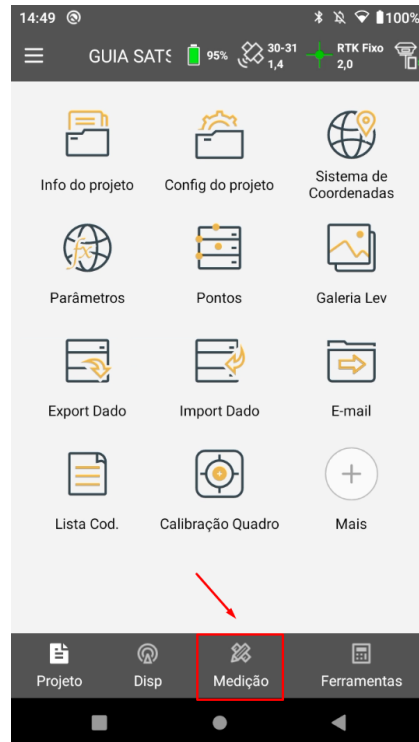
14:49

100%

GUIA SATS 95% 30-31 1,4 RTK Fixo 2,0

Info do projeto

Config do projeto

Sistema de Coordenadas

Parâmetros

Pontos

Galeria Lev

Export Dado

Import Dado

E-mail

Lista Cod.

Calibração Quadro

Mais

Projeto

Disp

Medição

Ferramentas